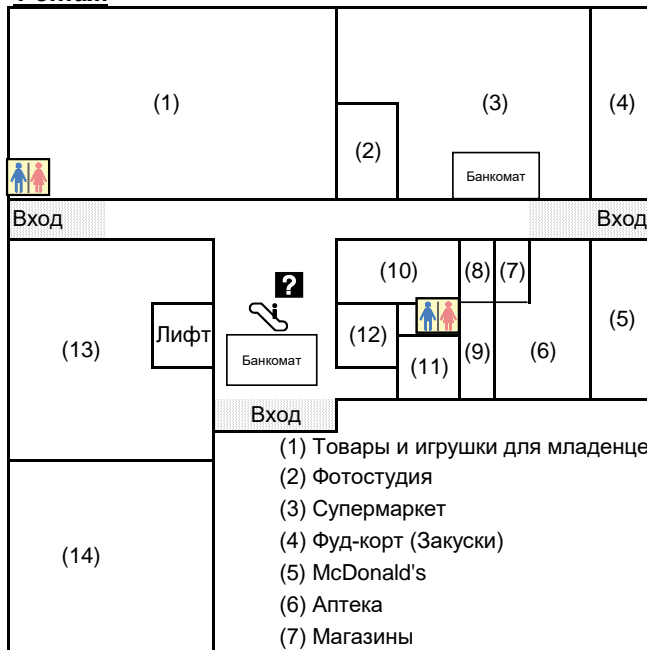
(1)

(3)

(4)

(2)

Банкомат

Вход

Вход

(10)

(8)

(7)

?

Лифт

(12)

(5)

(13)

Банкомат

(9)

(6)

(11)

Вход

(1) Товары и игрушки для младенце

(2) Фотостудия

(3) Супермаркет

(4) Фуд-корт (Закуски)

(14)

(5) McDonald's

(6) Аптека

(7) Магазины